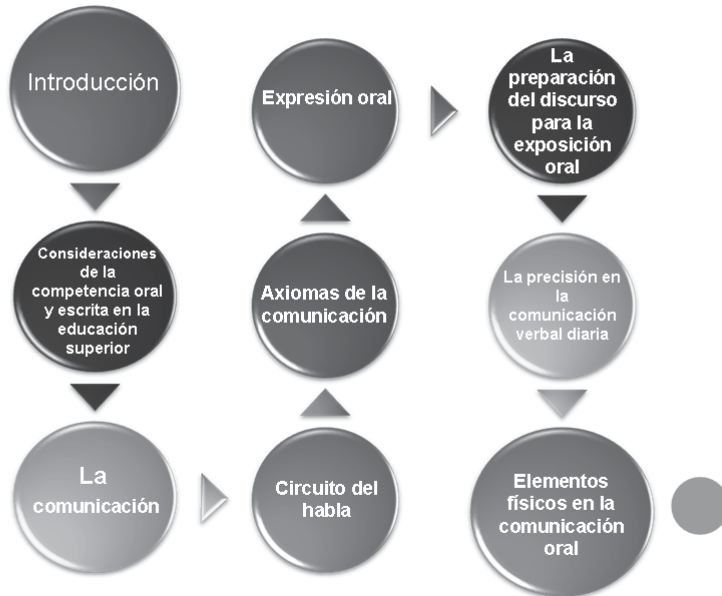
Introducción

Consideraciones de la competencia oral y escrita en la educación superior

La comunicación

Circuito del habla

Axiomas de la comunicación

Expresión oral

La preparación del discurso para la exposición oral

La precisión en la comunicación verbal diaria

Elementos físicos en la comunicación oral